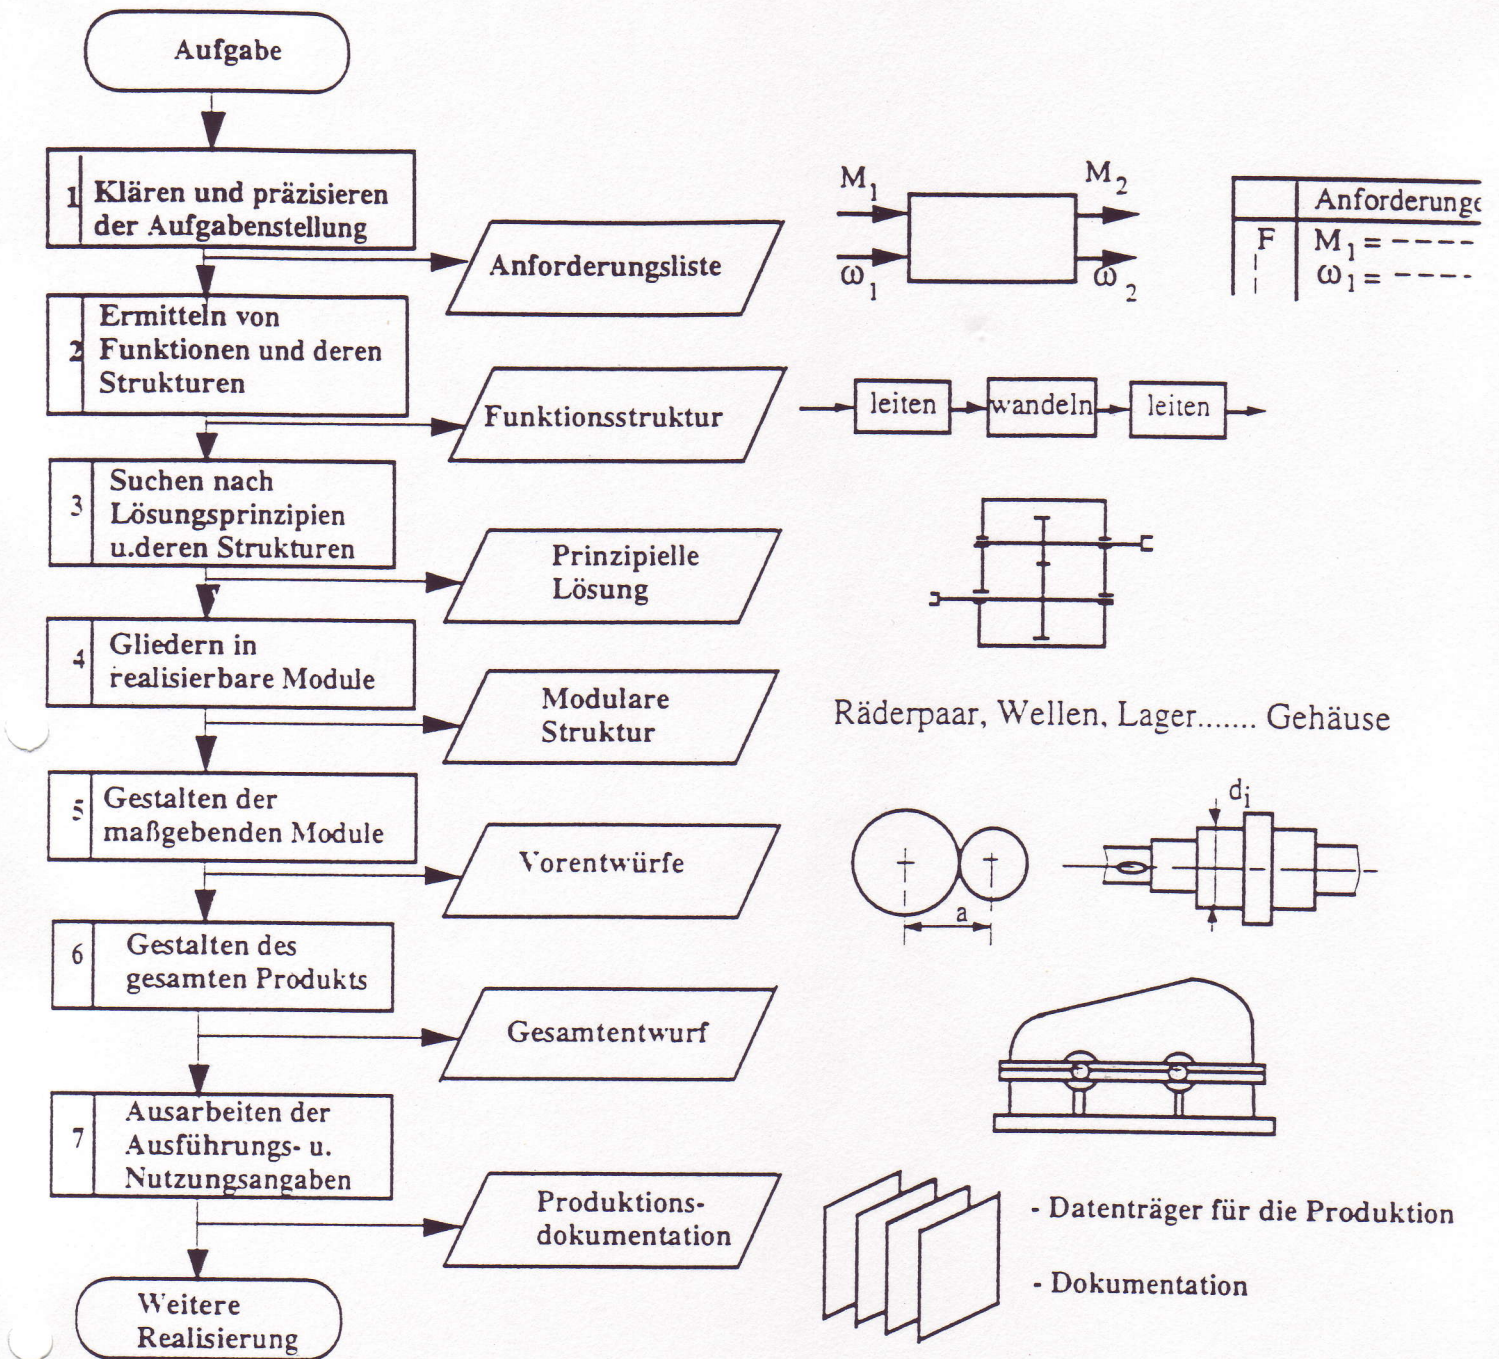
Aufgabe

1 Klären und präzisieren der Aufgabenstellung

Anforderungsliste

$M_1$ $M_2$ $\omega_1$ $\omega_2$

| | Anforderunge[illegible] |
|---|---|
| F | $M_1$ = ---- |
| | $\omega_1$ = ---- |

2 Ermitteln von Funktionen und deren Strukturen

Funktionsstruktur

leiten wandeln leiten

3 Suchen nach Lösungsprinzipien u.deren Strukturen

Prinzipielle Lösung

4 Gliedern in realisierbare Module

Modulare Struktur

Räderpaar, Wellen, Lager....... Gehäuse

5 Gestalten der maßgebenden Module

Vorentwürfe

$d_i$

a

6 Gestalten des gesamten Produkts

Gesamtentwurf

7 Ausarbeiten der Ausführungs- u. Nutzungsangaben

Produktionsdokumentation

- Datenträger für die Produktion

- Dokumentation

Weitere Realisierung